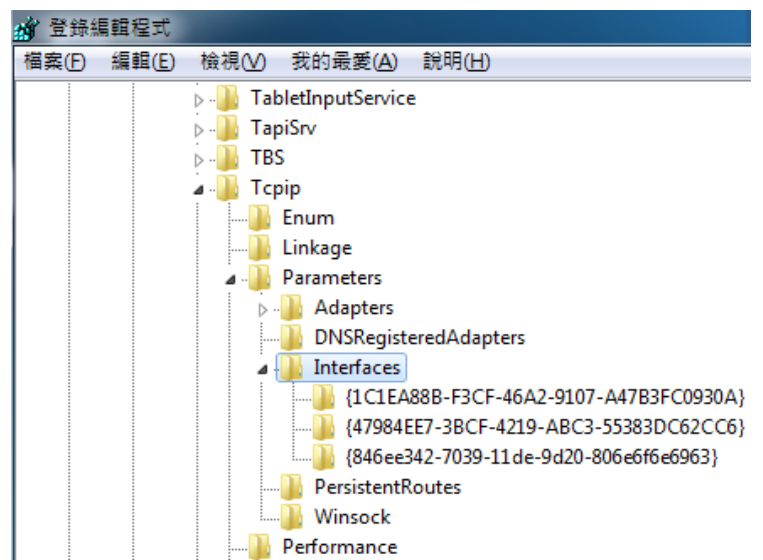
登錄編輯程式

檔案(F) 編輯(E) 檢視(V) 我的最愛(A) 說明(H)

TabletInputService
TapiSrv
TBS
Tcpip
Enum
Linkage
Parameters
Adapters
DNSRegisteredAdapters
Interfaces
{1C1EA88B-F3CF-46A2-9107-A47B3FC0930A}
{47984EE7-3BCF-4219-ABC3-55383DC62CC6}
{846ee342-7039-11de-9d20-806e6f6e6963}
PersistentRoutes
Winsock
Performance